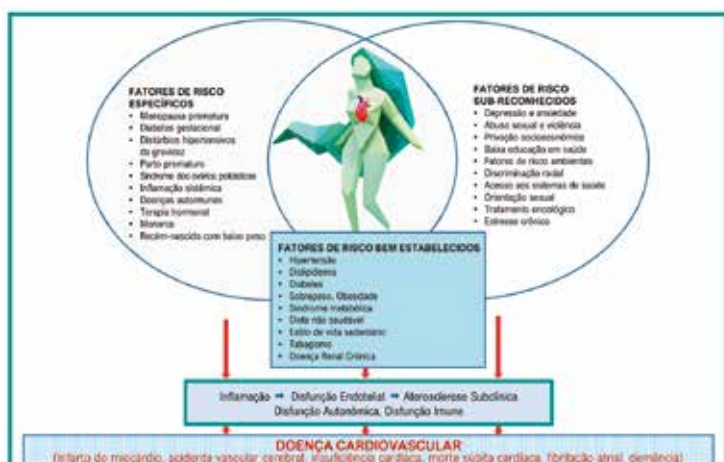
FATORES DE RISCO ESPECÍFICOS
- Menopausa prematura
- Diabetes gestacional
- Distúrbios hipertensivos da gravidez
- Parto prematuro
- Síndrome dos ovários policísticos
- Inflamação sistêmica
- Doenças autoimunes
- Terapia hormonal
- Menarca
- Recém-nascido com baixo peso

FATORES DE RISCO SUB-RECONHECIDOS
- Depressão e ansiedade
- Abuso sexual e violência
- Privação socioeconômica
- Baixa educação em saúde
- Fatores de risco ambientais
- Discriminação racial
- Acesso aos sistemas de saúde
- Orientação sexual
- Tratamento oncológico
- Estresse crônico

FATORES DE RISCO BEM ESTABELECIDOS
- Hipertensão
- Dislipidemia
- Diabetes
- Sobrepeso, Obesidade
- Síndrome metabólica
- Dieta não saudável
- Estilo de vida sedentário
- Tabagismo
- Doença Renal Crônica

Inflamação ➡ Disfunção Endotelial ➡ Aterosclerose Subclínica
Disfunção Autonômica, Disfunção Imune

DOENÇA CARDIOVASCULAR
(infarto do miocárdio, acidente vascular cerebral, insuficiência cardíaca, morte súbita cardíaca, fibrilação atrial, demência)